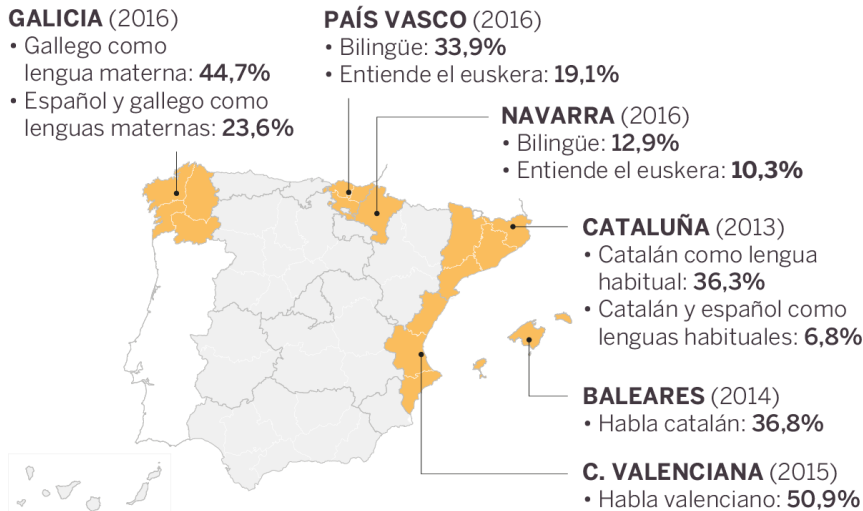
GALICIA (2016)
• Gallego como lengua materna: 44,7%
• Español y gallego como lenguas maternas: 23,6%

PAÍS VASCO (2016)
• Bilingüe: 33,9%
• Entiende el euskera: 19,1%

NAVARRA (2016)
• Bilingüe: 12,9%
• Entiende el euskera: 10,3%

CATALUÑA (2013)
• Catalán como lengua habitual: 36,3%
• Catalán y español como lenguas habituales: 6,8%

BALEARES (2014)
• Habla catalán: 36,8%

C. VALENCIANA (2015)
• Habla valenciano: 50,9%